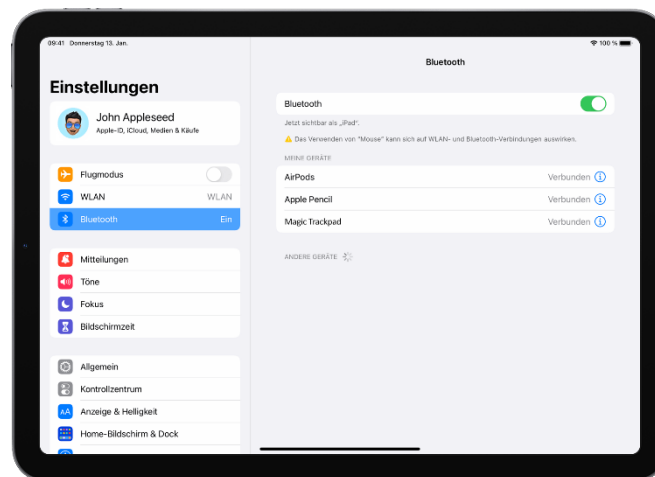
09:41 Donnerstag 13. Jan.

100 %

Einstellungen

John Appleseed
Apple-ID, iCloud, Medien & Käufe

Flugmodus
WLAN WLAN
Bluetooth Ein

Mitteilungen
Töne
Fokus
Bildschirmzeit

Allgemein
Kontrollzentrum
Anzeige & Helligkeit
Home-Bildschirm & Dock

Bluetooth

Bluetooth

Jetzt sichtbar als „iPad".

Das Verwenden von "Mouse" kann sich auf WLAN- und Bluetooth-Verbindungen auswirken.

MEINE GERÄTE

AirPods Verbunden
Apple Pencil Verbunden
Magic Trackpad Verbunden

ANDERE GERÄTE